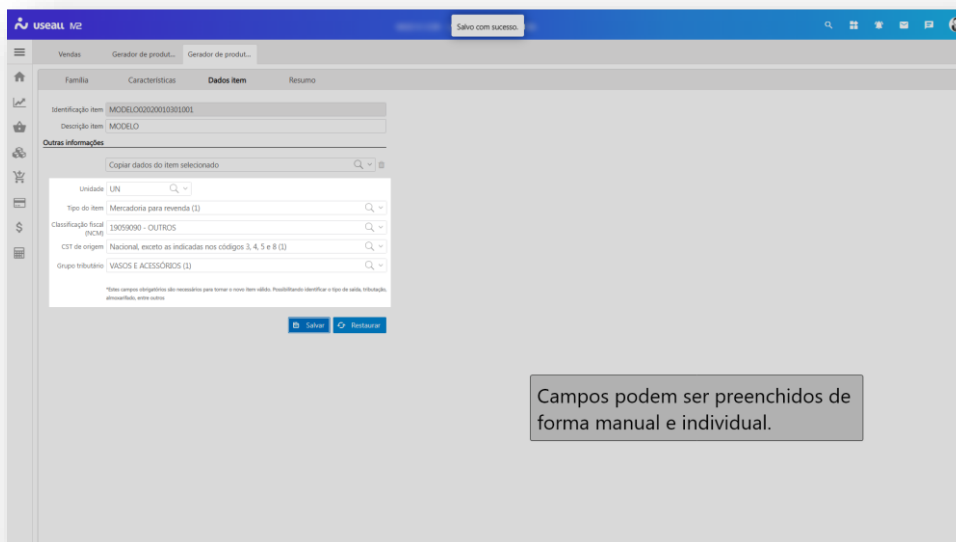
useall M2

Salvo com sucesso.

Vendas | Gerador de produt... | Gerador de produt...

Família | Características | Dados item | Resumo

Identificação item MODELO02020010301001
Descrição item MODELO

Outras informações

Copiar dados do item selecionado

Unidade UN
Tipo do item Mercadoria para revenda (1)
Classificação fiscal (NCM) 19059090 - OUTROS
CST de origem Nacional, exceto as indicadas nos códigos 3, 4, 5 e 8 (1)
Grupo tributário VASOS E ACESSÓRIOS (1)

*Estes campos obrigatórios são necessários para tornar o novo item válido. Possibilitando identificar o tipo de saída, tributação, almoxarifado, entre outros

Salvar | Restaurar

Campos podem ser preenchidos de forma manual e individual.